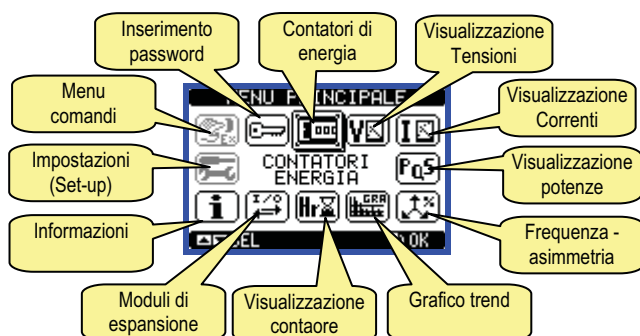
Inserimento password

Contatori di energia

Visualizzazione Tensioni

Menu comandi

MENU PRINCIPALE

Visualizzazione Correnti

Impostazioni (Set-up)

CONTATORI ENERGIA

Visualizzazione potenze

Informazioni

Frequenza - asimmetria

SEL

OK

Moduli di espansione

Visualizzazione contaore

Grafico trend